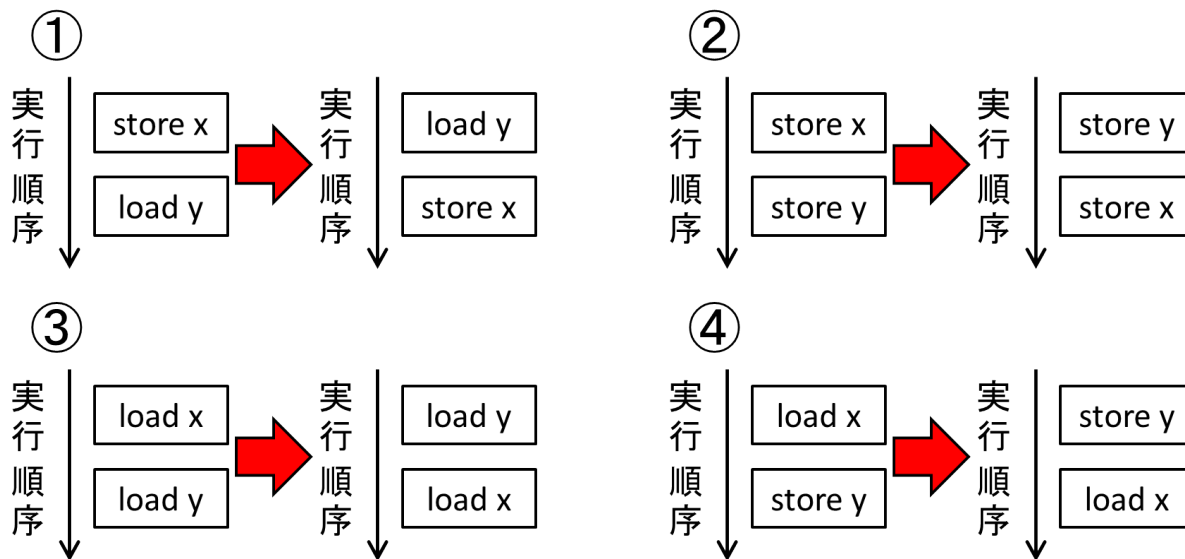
①

実行順序

store x

load y

実行順序

load y

store x

②

実行順序

store x

store y

実行順序

store y

store x

③

実行順序

load x

load y

実行順序

load y

load x

④

実行順序

load x

store y

実行順序

store y

load x